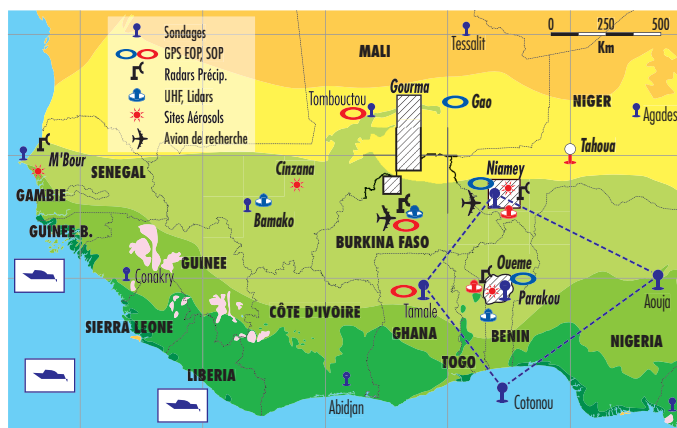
Sondages
GPS EOP, SOP
Radars Précip.
UHF, Lidars
Sites Aérosols
Avion de recherche

0 250 500
Km

MALI
Tessalit
Gourma
Tombouctou
Gao
NIGER
Agades
Tahoua
M'Bour
SENEGAL
Cinzana
Niamey
GAMBIE
Bamako
GUINEE B.
BURKINA FASO
GUINEE
Conakry
Oueme
Parakou
Aouja
SIERRA LEONE
CÔTE D'IVOIRE
Tamale
GHANA
BENIN
NIGERIA
TOGO
LIBERIA
Abidjan
Cotonou